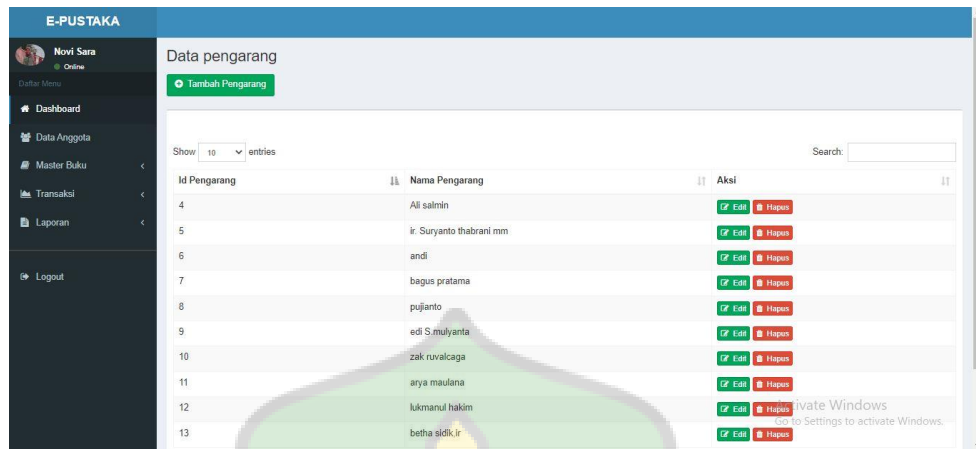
E-PUSTAKA

Novi Sara
Online

Daftar Menu

Dashboard
Data Anggota
Master Buku
Transaksi
Laporan

Logout

Data pengarang

Tambah Pengarang

Show 10 entries

Search:

| Id Pengarang | Nama Pengarang | Aksi |
|---|---|---|
| 4 | Ali salmin | Edit Hapus |
| 5 | ir. Suryanto thabrani mm | Edit Hapus |
| 6 | andi | Edit Hapus |
| 7 | bagus pratama | Edit Hapus |
| 8 | pujianto | Edit Hapus |
| 9 | edi S.mulyanta | Edit Hapus |
| 10 | zak ruvalcaga | Edit Hapus |
| 11 | arya maulana | Edit Hapus |
| 12 | lukmanul hakim | Edit Hapus |
| 13 | betha sidik.ir | Edit Hapus |

Activate Windows
Go to Settings to activate Windows.